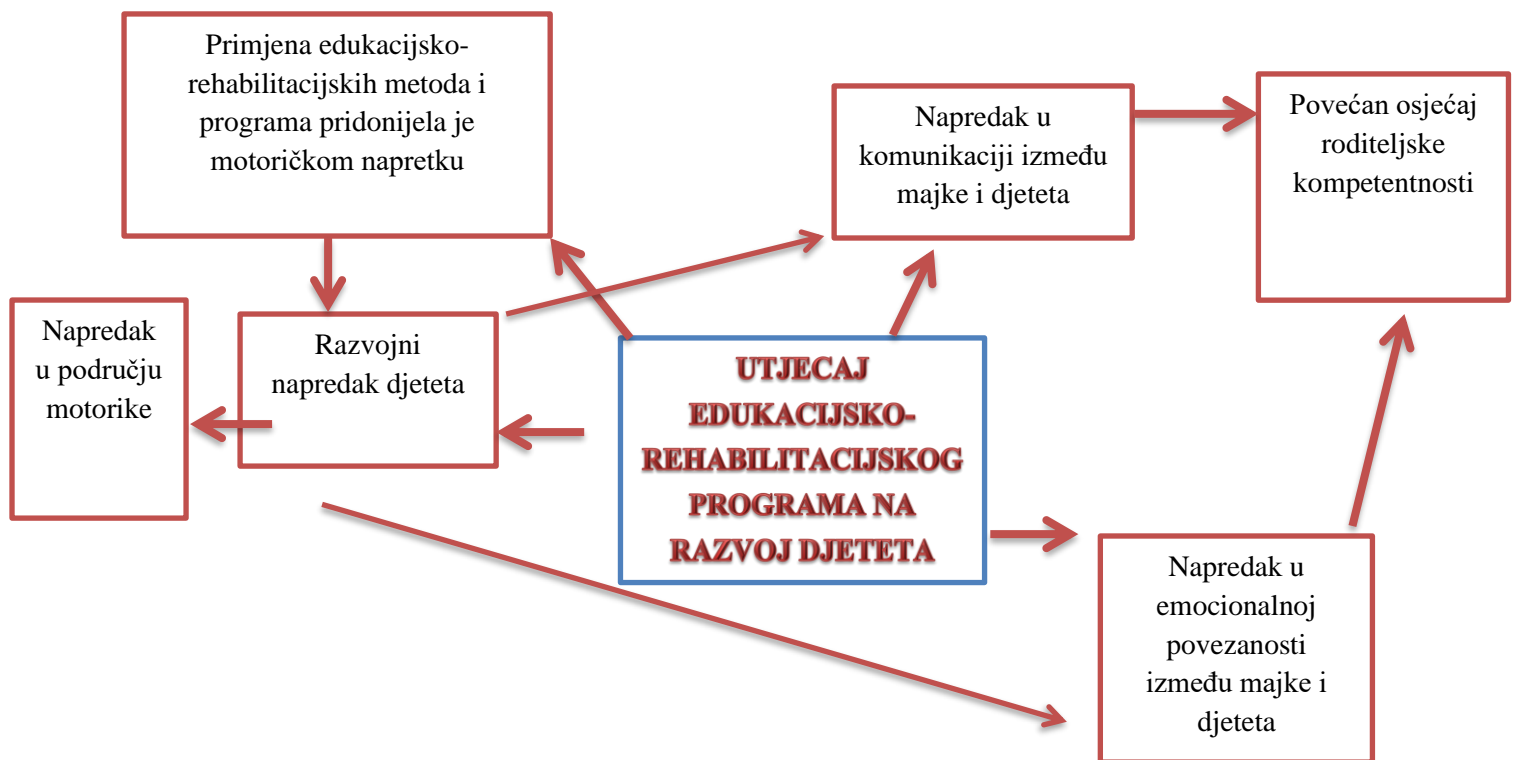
Primjena edukacijsko-rehabilitacijskih metoda i programa pridonijela je motoričkom napretku

Napredak u komunikaciji između majke i djeteta

Povećan osjećaj roditeljske kompetentnosti

Napredak u području motorike

Razvojni napredak djeteta

UTJECAJ EDUKACIJSKO-REHABILITACIJSKOG PROGRAMA NA RAZVOJ DJETETA

Napredak u emocionalnoj povezanosti između majke i djeteta